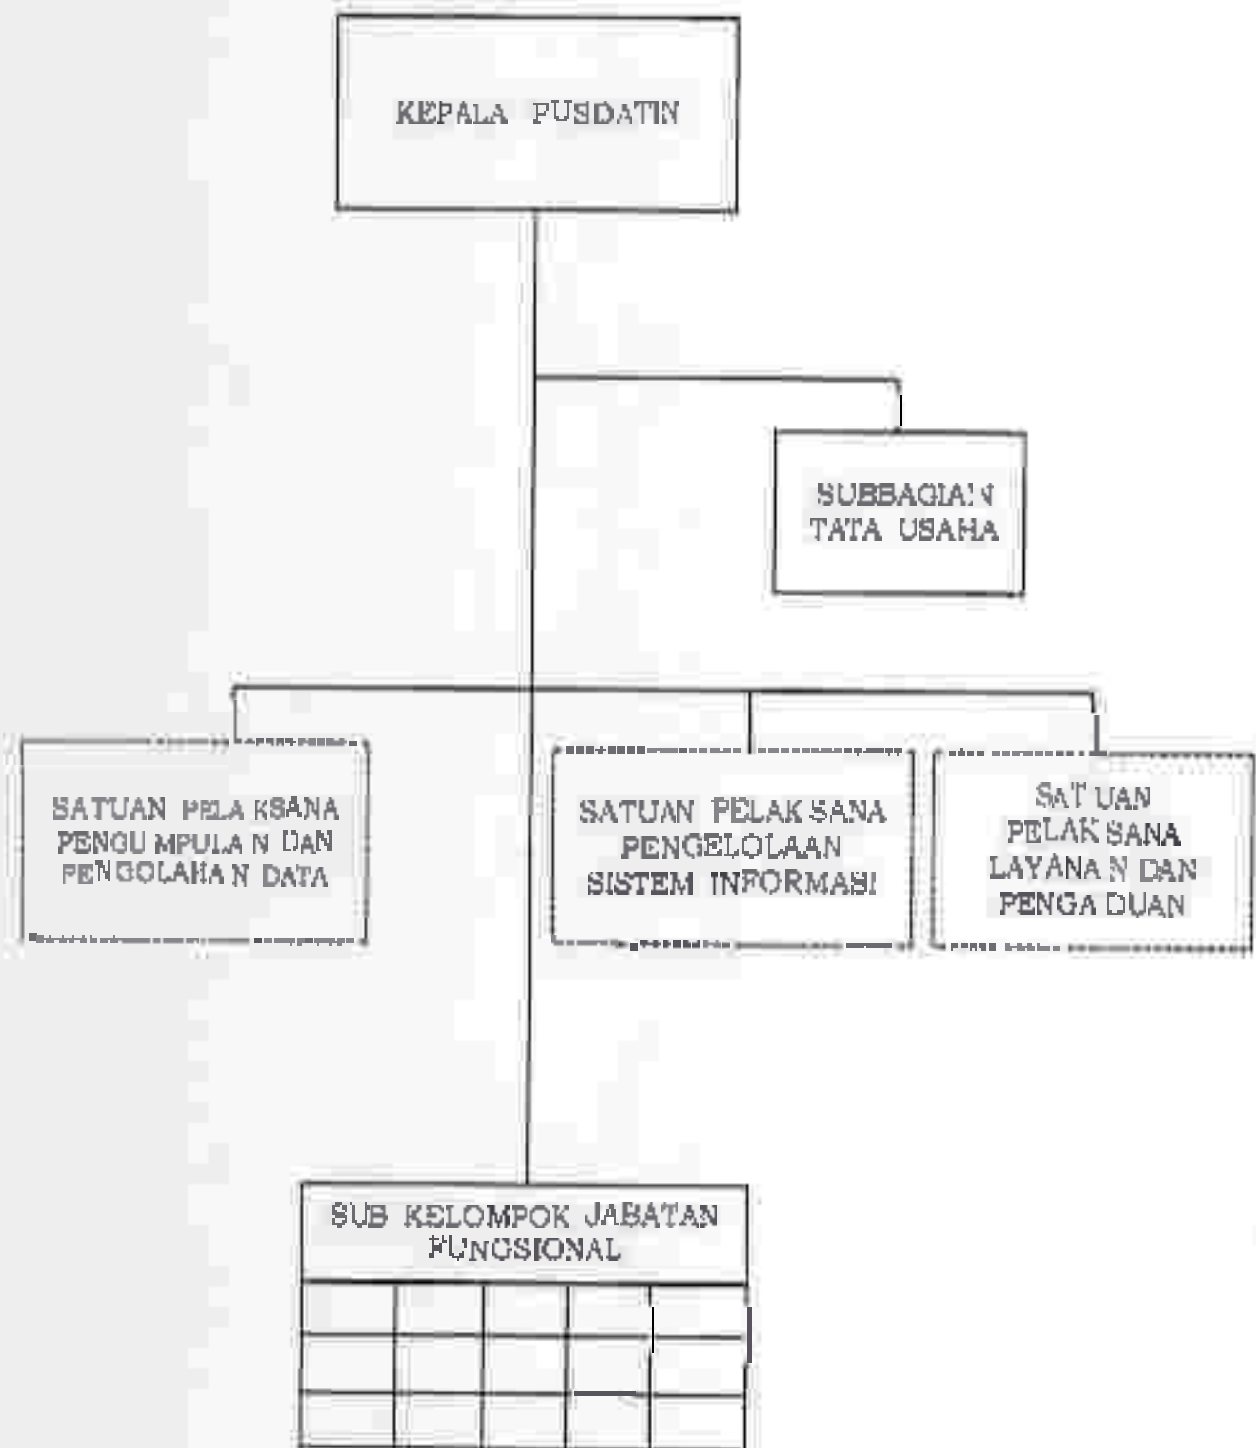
KEPALA PUSDATIN

SUBBAGIAN TATA USAHA

SATUAN PELAKSANA PENGUMPULAN DAN PENGOLAHAN DATA

SATUAN PELAKSANA PENGELOLAAN SISTEM INFORMASI

SATUAN PELAKSANA LAYANAN DAN PENGADUAN

SUB KELOMPOK JABATAN FUNGSIONAL